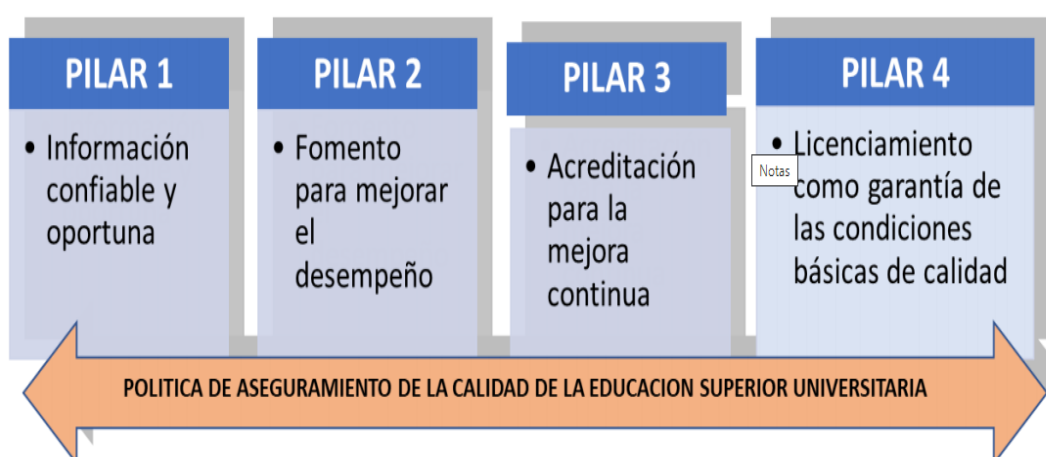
PILAR 1

• Información confiable y oportuna

PILAR 2

• Fomento para mejorar el desempeño

PILAR 3

• Acreditación para la mejora continua

PILAR 4

• Licenciamiento como garantía de las condiciones básicas de calidad

Notas

POLITICA DE ASEGURAMIENTO DE LA CALIDAD DE LA EDUCACION SUPERIOR UNIVERSITARIA